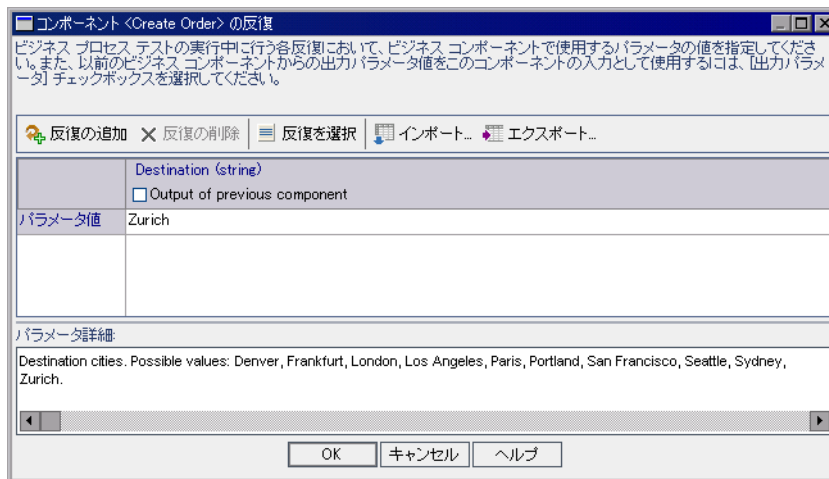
コンポーネント <Create Order> の反復

ビジネス プロセス テストの実行中に行う各反復において、ビジネス コンポーネントで使用するパラメータの値を指定してください。また、以前のビジネス コンポーネントからの出力パラメータ値をこのコンポーネントの入力として使用するには、[出力パラメータ] チェックボックスを選択してください。

反復の追加 ✕ 反復の削除 反復を選択 インポート... エクスポート...

| | Destination (string) ☐ Output of previous component |
|---|---|
| パラメータ値 | Zurich |

パラメータ詳細:

Destination cities. Possible values: Denver, Frankfurt, London, Los Angeles, Paris, Portland, San Francisco, Seattle, Sydney, Zurich.

OK キャンセル ヘルプ